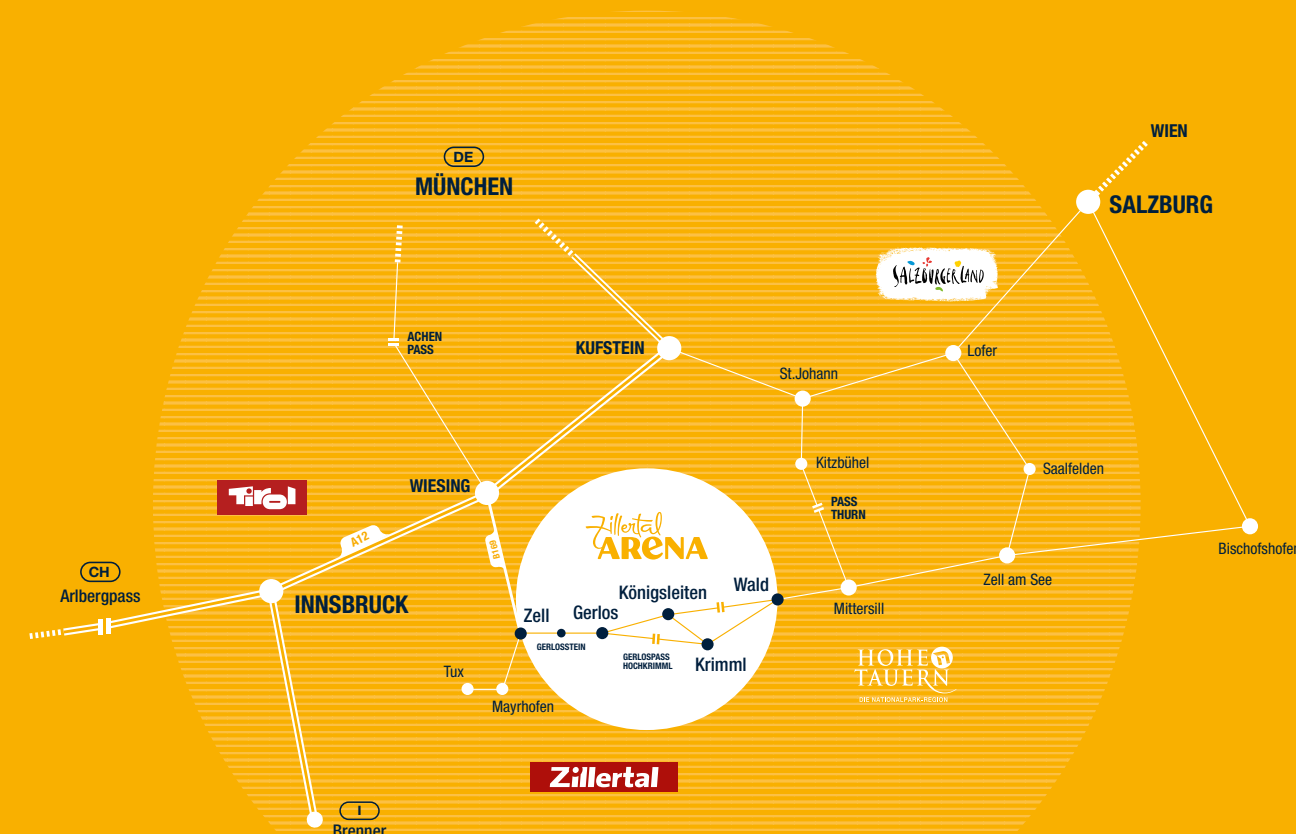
WIEN
DE
MÜNCHEN
SALZBURG
SALZBURGERLAND
ACHEN PASS
KUFSTEIN
Lofer
St.Johann
Kitzbühel
Saalfelden
PASS THURN
WIESING
Tirol
A12
B169
Zillertal ARENA
CH
Arlbergpass
INNSBRUCK
Königsleiten
Wald
Zell
Gerlos
Mittersill
Zell am See
Bischofshofen
GERLOSSTEIN
GERLOSPASS HOCHKRIMML
Krimml
HOHE TAUERN
DIE NATIONALPARK-REGION
Tux
Mayrhofen
Zillertal
I
Brenner